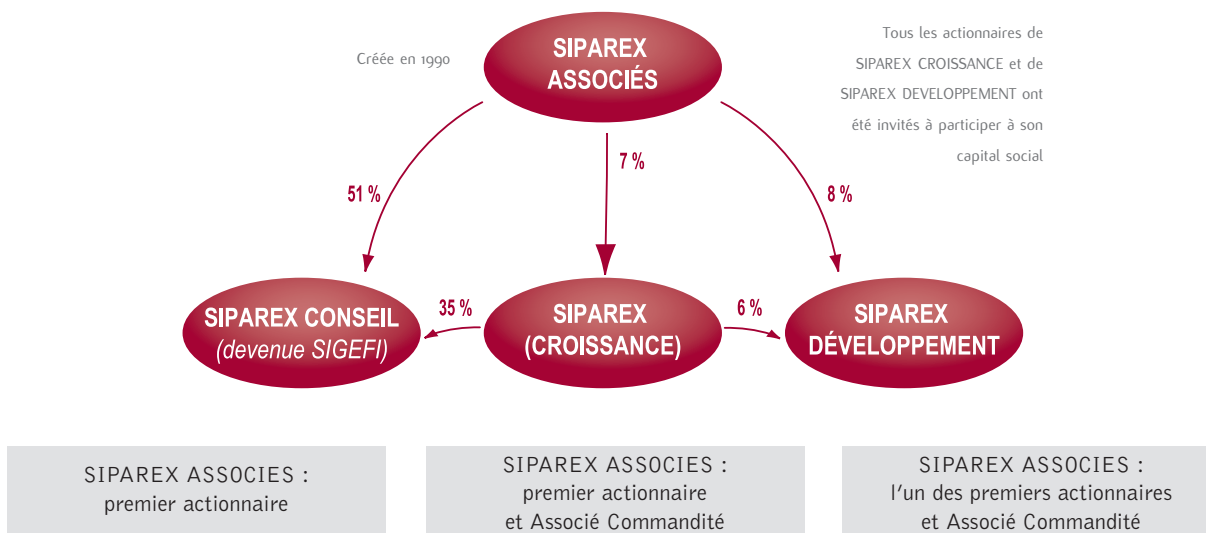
Créée en 1990

SIPAREX ASSOCIÉS

Tous les actionnaires de SIPAREX CROISSANCE et de SIPAREX DEVELOPPEMENT ont été invités à participer à son capital social

51 %

7 %

8 %

SIPAREX CONSEIL (devenue SIGEFI)

35 %

SIPAREX (CROISSANCE)

6 %

SIPAREX DÉVELOPPEMENT

SIPAREX ASSOCIES : premier actionnaire

SIPAREX ASSOCIES : premier actionnaire et Associé Commandité

SIPAREX ASSOCIES : l'un des premiers actionnaires et Associé Commandité